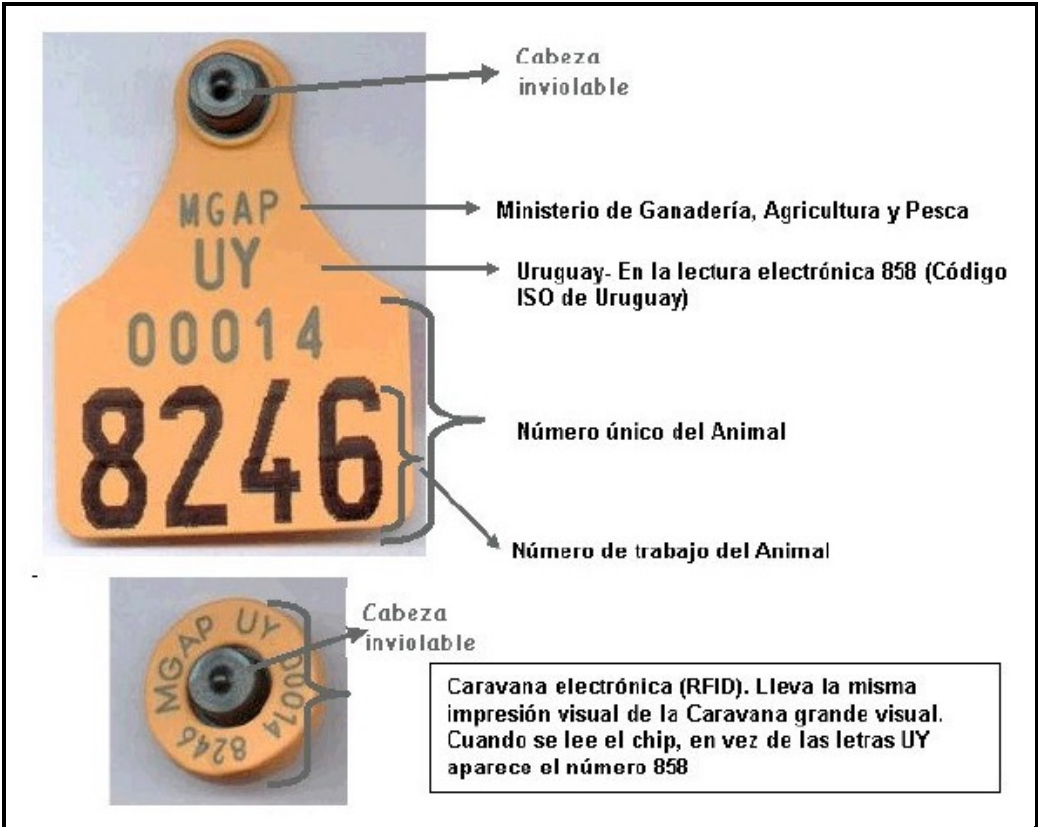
MGAP
UY
00014
8246

Cabeza inviolable

Ministerio de Ganadería, Agricultura y Pesca

Uruguay- En la lectura electrónica 858 (Código ISO de Uruguay)

Número único del Animal

Número de trabajo del Animal

-

MGAP UY 00014 8246

Cabeza inviolable

Caravana electrónica (RFID). Lleva la misma impresión visual de la Caravana grande visual. Cuando se lee el chip, en vez de las letras UY aparece el número 858